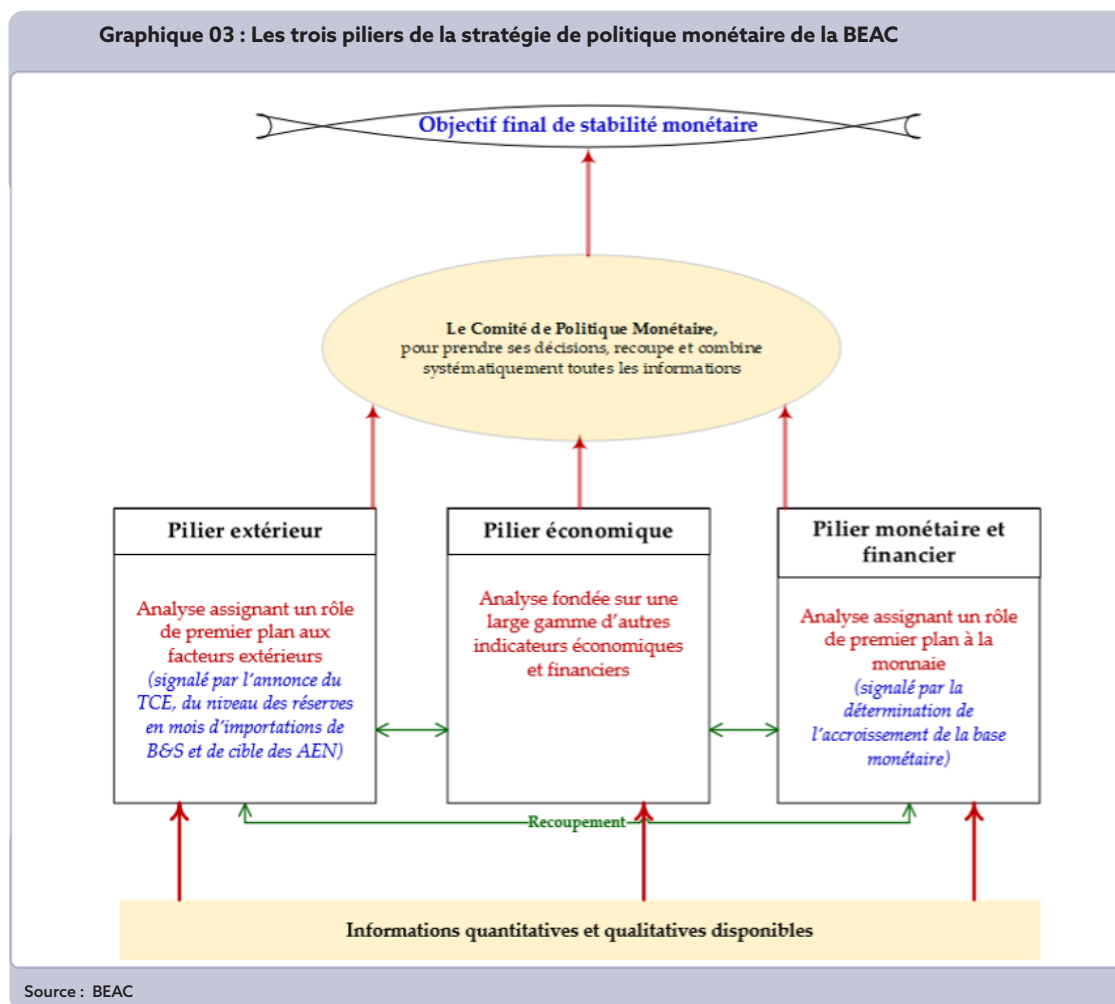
Graphique 03 : Les trois piliers de la stratégie de politique monétaire de la BEAC

Objectif final de stabilité monétaire

Le Comité de Politique Monétaire, pour prendre ses décisions, recoupe et combine systématiquement toutes les informations

Pilier extérieur

Analyse assignant un rôle de premier plan aux facteurs extérieurs (signalé par l'annonce du TCE, du niveau des réserves en mois d'importations de B&S et de cible des AEN)

Pilier économique

Analyse fondée sur une large gamme d'autres indicateurs économiques et financiers

Pilier monétaire et financier

Analyse assignant un rôle de premier plan à la monnaie (signalé par la détermination de l'accroissement de la base monétaire)

Recoupement

Informations quantitatives et qualitatives disponibles

Source : BEAC